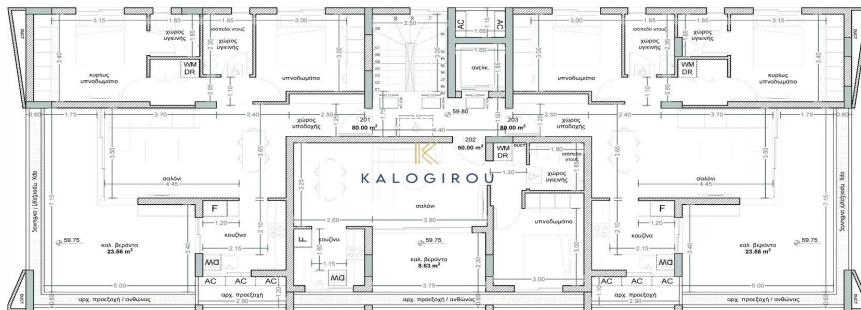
3.15
1.65
1.65
χώρος υγιεινής
ιματιοθήκη
ντους
κύριος υπνοδωμάτιο
WM DR
υπνοδωμάτιο
AC
AC
ανελκ.
υπνοδωμάτιο
χώρος υγιεινής
WM DR
κύριος υπνοδωμάτιο
3.15
1.65
1.65
2.50
1.65
3.00
3.00
1.75
3.70
2.40
2.50
2.40
3.70
1.75
0.60
0.60
χώρος υποδοχής
201
80.00 m²
59.80
203
80.00 m²
χώρος υποδοχής
4.40
202
50.00 m²
WM DR
ντους
χώρος υγιεινής
1.30
σαλόνι
4.45
KALOGIROU
σαλόνι
4.45
σαλόνι
2.60
3.80
υπνοδωμάτιο
F
1.20
F
1.20
59.75
καλ. βεράντα
23.86 m²
κουζίνα
κουζίνα
F
κουζίνα
59.75
καλ. βεράντα
8.63 m²
κουζίνα
59.75
καλ. βεράντα
23.86 m²
2.15
2.15
DW
DW
DW
DW
AC
AC
AC
AC
AC
AC
5.00
3.75
3.00
5.00
αρχ. προεξοχή / ανθώνας
αρχ. προεξοχή
2.90
αρχ. προεξοχή / ανθώνας
αρχ. προεξοχή
2.90
αρχ. προεξοχή / ανθώνας